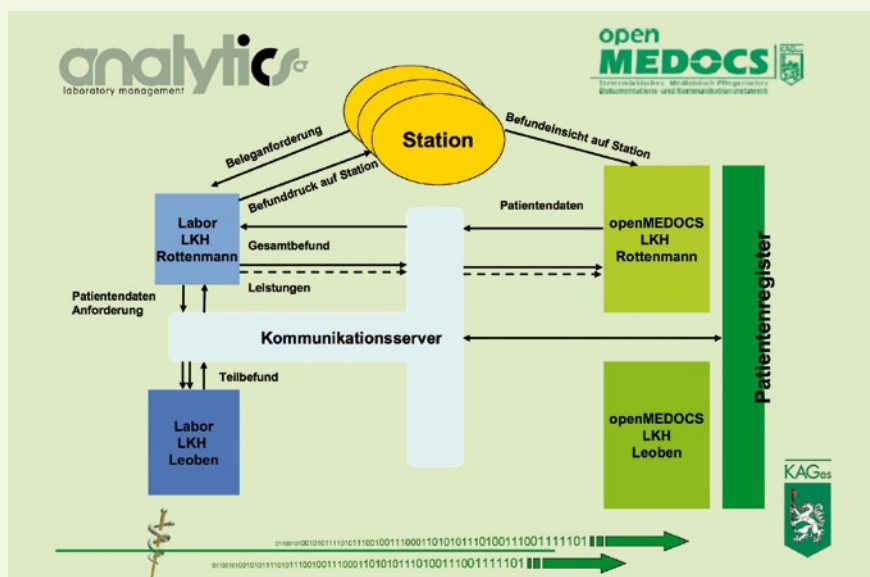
analytics CT
laboratory management

open MEDOCS
Steiermärkisches Medizinisch-Pflegerisches Dokumentations- und Kommunikationssystem

Station

Beleganforderung

Befunddruck auf Station

Befundeinsicht auf Station

Labor LKH Rottenmann

Patientendaten

openMEDOCS LKH Rottenmann

Gesamtbefund

Leistungen

Patientendaten Anforderung

Kommunikationsserver

Patientenregister

Teilbefund

Labor LKH Leoben

openMEDOCS LKH Leoben

KAGes

0110010010010111101011100100111000110101011101001110011111101

0110010010010111101011100100111000110101011101001110011111101